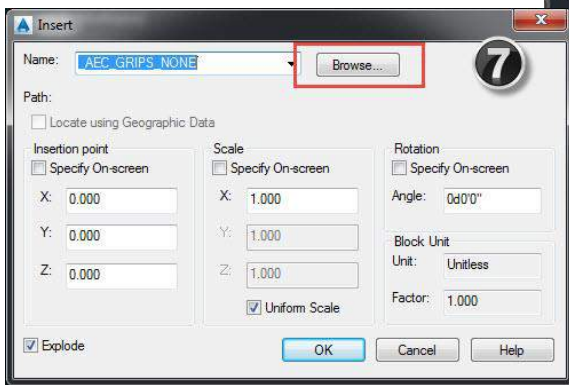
Insert

Name: AEC_GRIPS_NONE

Browse...

7

Path:

Locate using Geographic Data

Insertion point

Specify On-screen

X: 0.000

Y: 0.000

Z: 0.000

Scale

Specify On-screen

X: 1.000

Y: 1.000

Z: 1.000

Uniform Scale

Rotation

Specify On-screen

Angle: 0d0'0"

Block Unit

Unit: Unitless

Factor: 1.000

Explode

OK

Cancel

Help